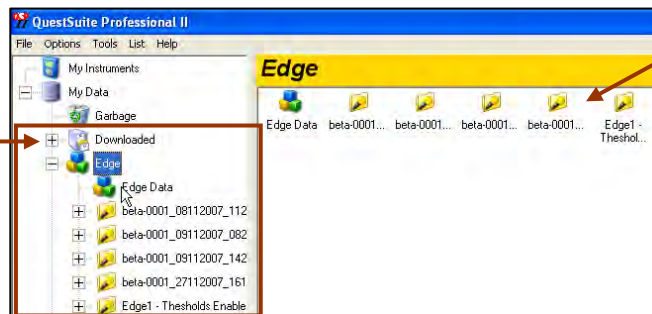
QuestSuite Professional II

File Options Tools List Help

My Instruments
My Data
Garbage
Downloaded
Edge
Edge Data
beta-0001_08112007_112
beta-0001_09112007_082
beta-0001_09112007_142
beta-0001_27112007_161
Edge1 - Thesholds Enable

Edge

Edge Data
beta-0001...
beta-0001...
beta-0001...
beta-0001...
Edge1 - Theshol...